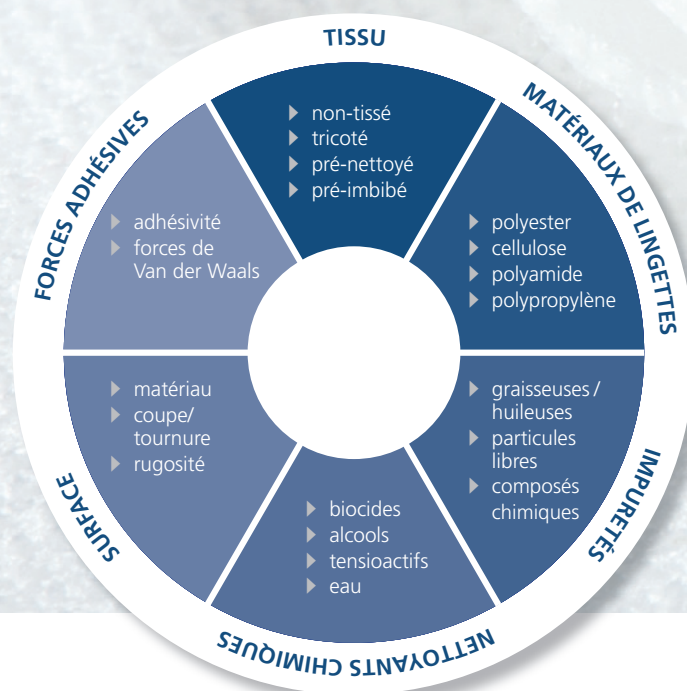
TISSU

non-tissé
tricoté
pré-nettoyé
pré-imbibé

MATÉRIAUX DE LINGETTES

polyester
cellulose
polyamide
polypropylène

IMPURETÉS

graisseuses / huileuses
particules libres
composés chimiques

NETTOYANTS CHIMIQUES

biocides
alcools
tensioactifs
eau

SURFACE

matériau
coupe/ tournure
rugosité

FORCES ADHÉSIVES

adhésivité
forces de Van der Waals